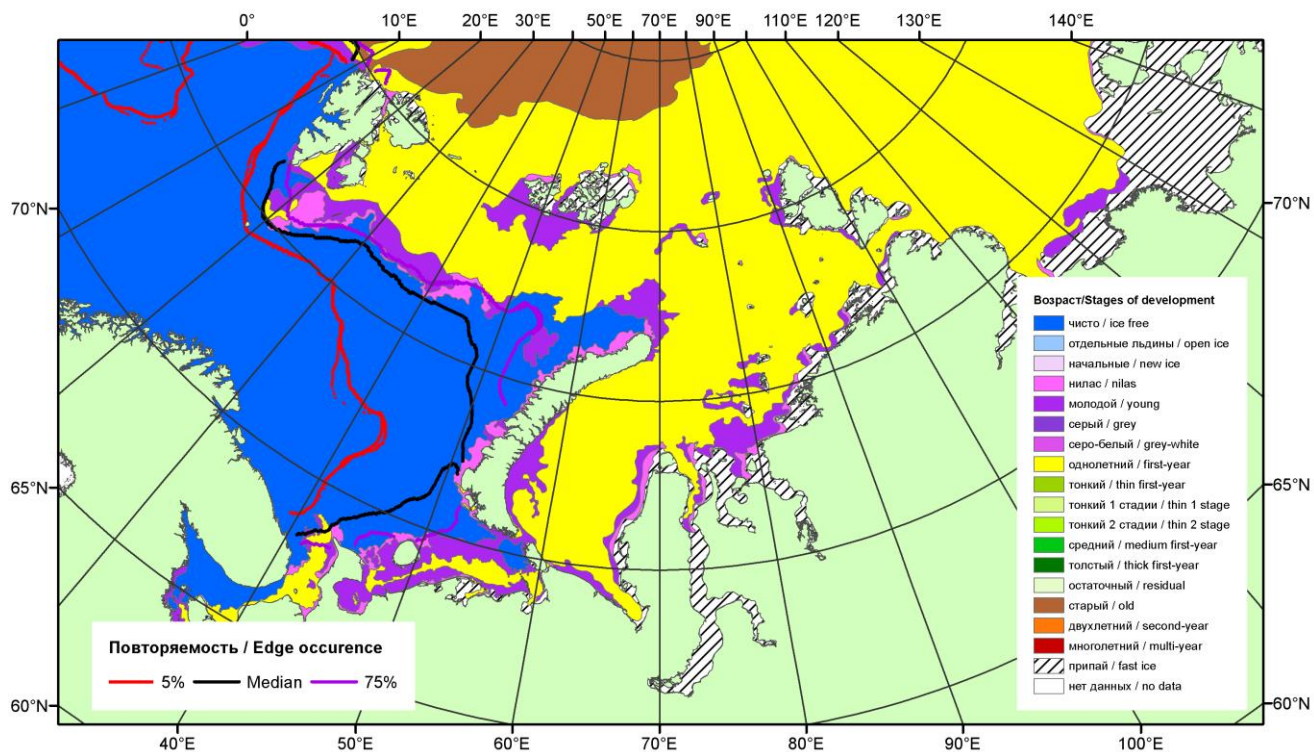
0° 10°E 20°E 30°E 50°E 70°E 90°E 110°E 120°E 130°E 140°E

70°N
65°N
60°N
70°N
65°N
60°N

40°E 50°E 60°E 70°E 80°E 90°E 100°E

Возраст/Stages of development
чисто / ice free
отдельные льдины / open ice
начальные / new ice
нилас / nilas
молодой / young
серый / grey
серо-белый / grey-white
однолетний / first-year
тонкий / thin first-year
тонкий 1 стадии / thin 1 stage
тонкий 2 стадии / thin 2 stage
средний / medium first-year
толстый / thick first-year
остаточный / residual
старый / old
двухлетний / second-year
многолетний / multi-year
припай / fast ice
нет данных / no data

Повторяемость / Edge occurence
5% Median 75%